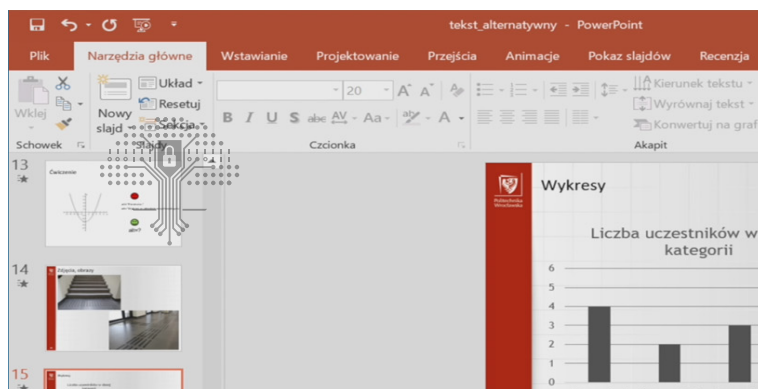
tekst_alternatywny - PowerPoint

Plik Narzędzia główne Wstawianie Projektowanie Przejścia Animacje Pokaz slajdów Recenzja

Wklej
Nowy slajd
Układ
Resetuj
Sekcja
Schowek
Slajdy
20
B I U S abc AV Aa A
Czcionka
Kierunek tekstu
Wyrównaj tekst
Konwertuj na graf
Akapit

13
Ćwiczenie
14
Zdjęcia, obrazy
15

Politechnika Wrocławska
Wykresy
Liczba uczestników w kategorii
6
5
4
3
2
1
0